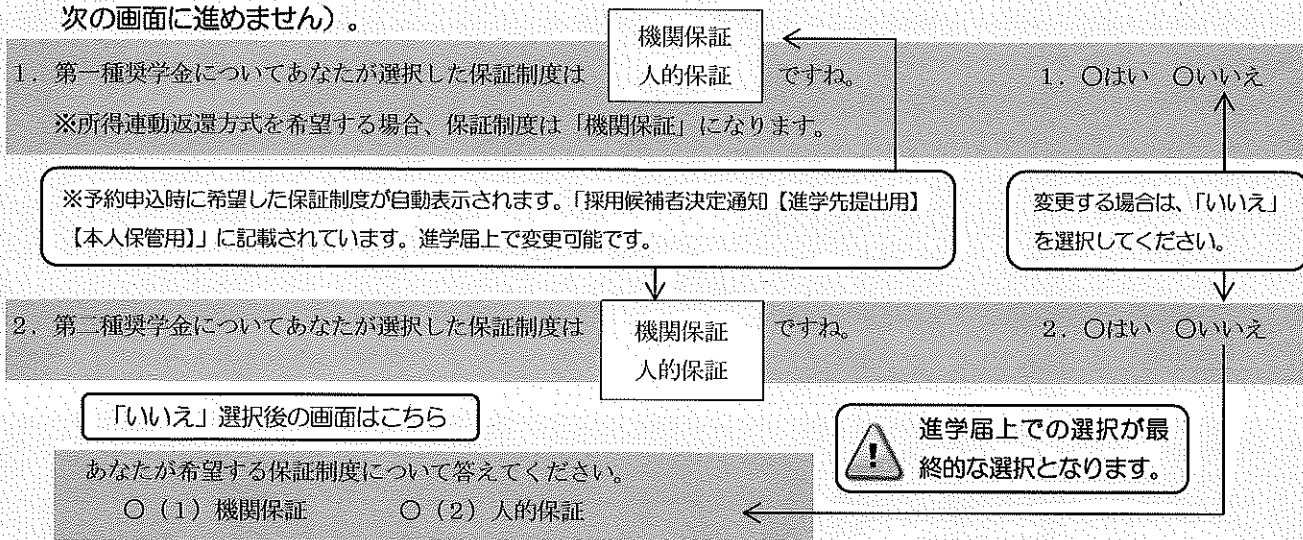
次の画面に進めません）。

1．第一種奨学金についてあなたが選択した保証制度は

機関保証
人的保証

ですね。

1．○はい　○いいえ

※所得連動返還方式を希望する場合、保証制度は「機関保証」になります。

※予約申込時に希望した保証制度が自動表示されます。「採用候補者決定通知【進学先提出用】【本人保管用】」に記載されています。進学届上で変更可能です。

変更する場合は、「いいえ」を選択してください。

2．第二種奨学金についてあなたが選択した保証制度は

機関保証
人的保証

ですね。

2．○はい　○いいえ

「いいえ」選択後の画面はこちら

進学届上での選択が最終的な選択となります。

あなたが希望する保証制度について答えてください。
○（1）機関保証　○（2）人的保証